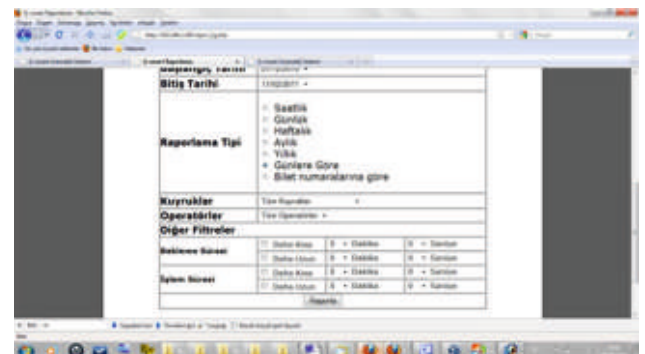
| Başlangıç Tarihi | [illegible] |
|---|---|
| Bitiş Tarihi | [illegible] |
| Raporlama Tipi | Saatlik<br>Günlük<br>Haftalık<br>Aylık<br>Yıllık<br>Günlere Göre<br>Bilet numaralarına göre |
| Kuyruklar | Tüm Kuyruklar |
| Operatörler | Tüm Operatörler |
| Diğer Filtreler | |

| Bekleme Süresi | Daha Kısa | 0 Dakika | 0 Saniye |
|---|---|---|---|
| | Daha Uzun | 0 Dakika | 0 Saniye |
| İşlem Süresi | Daha Kısa | 0 Dakika | 0 Saniye |
| | Daha Uzun | 0 Dakika | 0 Saniye |

Raporla